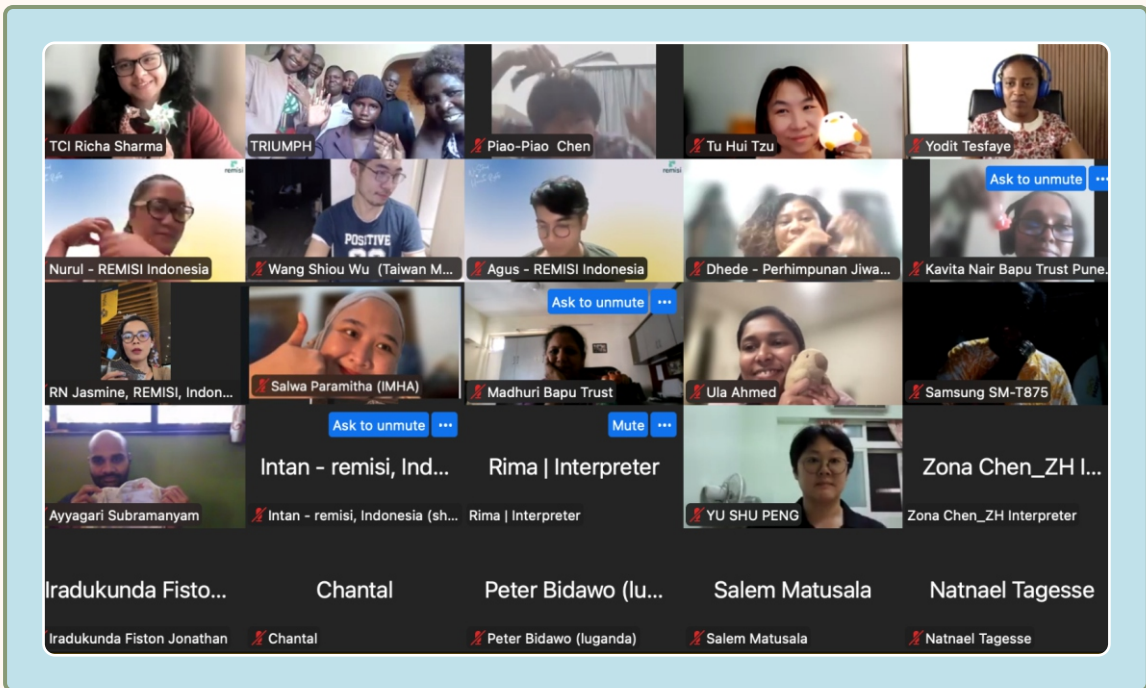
TCI Richa Sharma
TRIUMPH
Piao-Piao Chen
Tu Hui Tzu
Yodit Tesfaye

remisi
Nurul - REMISI Indonesia
POSITIVE
Wang Shiou Wu (Taiwan M...
remisi
Agus - REMISI Indonesia
Dhede - Perhimpunan Jiwa...
Ask to unmute
Kavita Nair Bapu Trust Pune...

RN Jasmine, REMISI, Indon...
Salwa Paramitha (IMHA)
Ask to unmute
Madhuri Bapu Trust
Ula Ahmed
Samsung SM-T875

Ayyagari Subramanyam
Ask to unmute
Intan - remisi, Ind...
Intan - remisi, Indonesia (sh...
Mute
Rima | Interpreter
Rima | Interpreter
YU SHU PENG
Zona Chen_ZH I...
Zona Chen_ZH Interpreter

Iradukunda Fisto...
Iradukunda Fiston Jonathan
Chantal
Chantal
Peter Bidawo (lu...
Peter Bidawo (luganda)
Salem Matusala
Salem Matusala
Natnael Tagesse
Natnael Tagesse